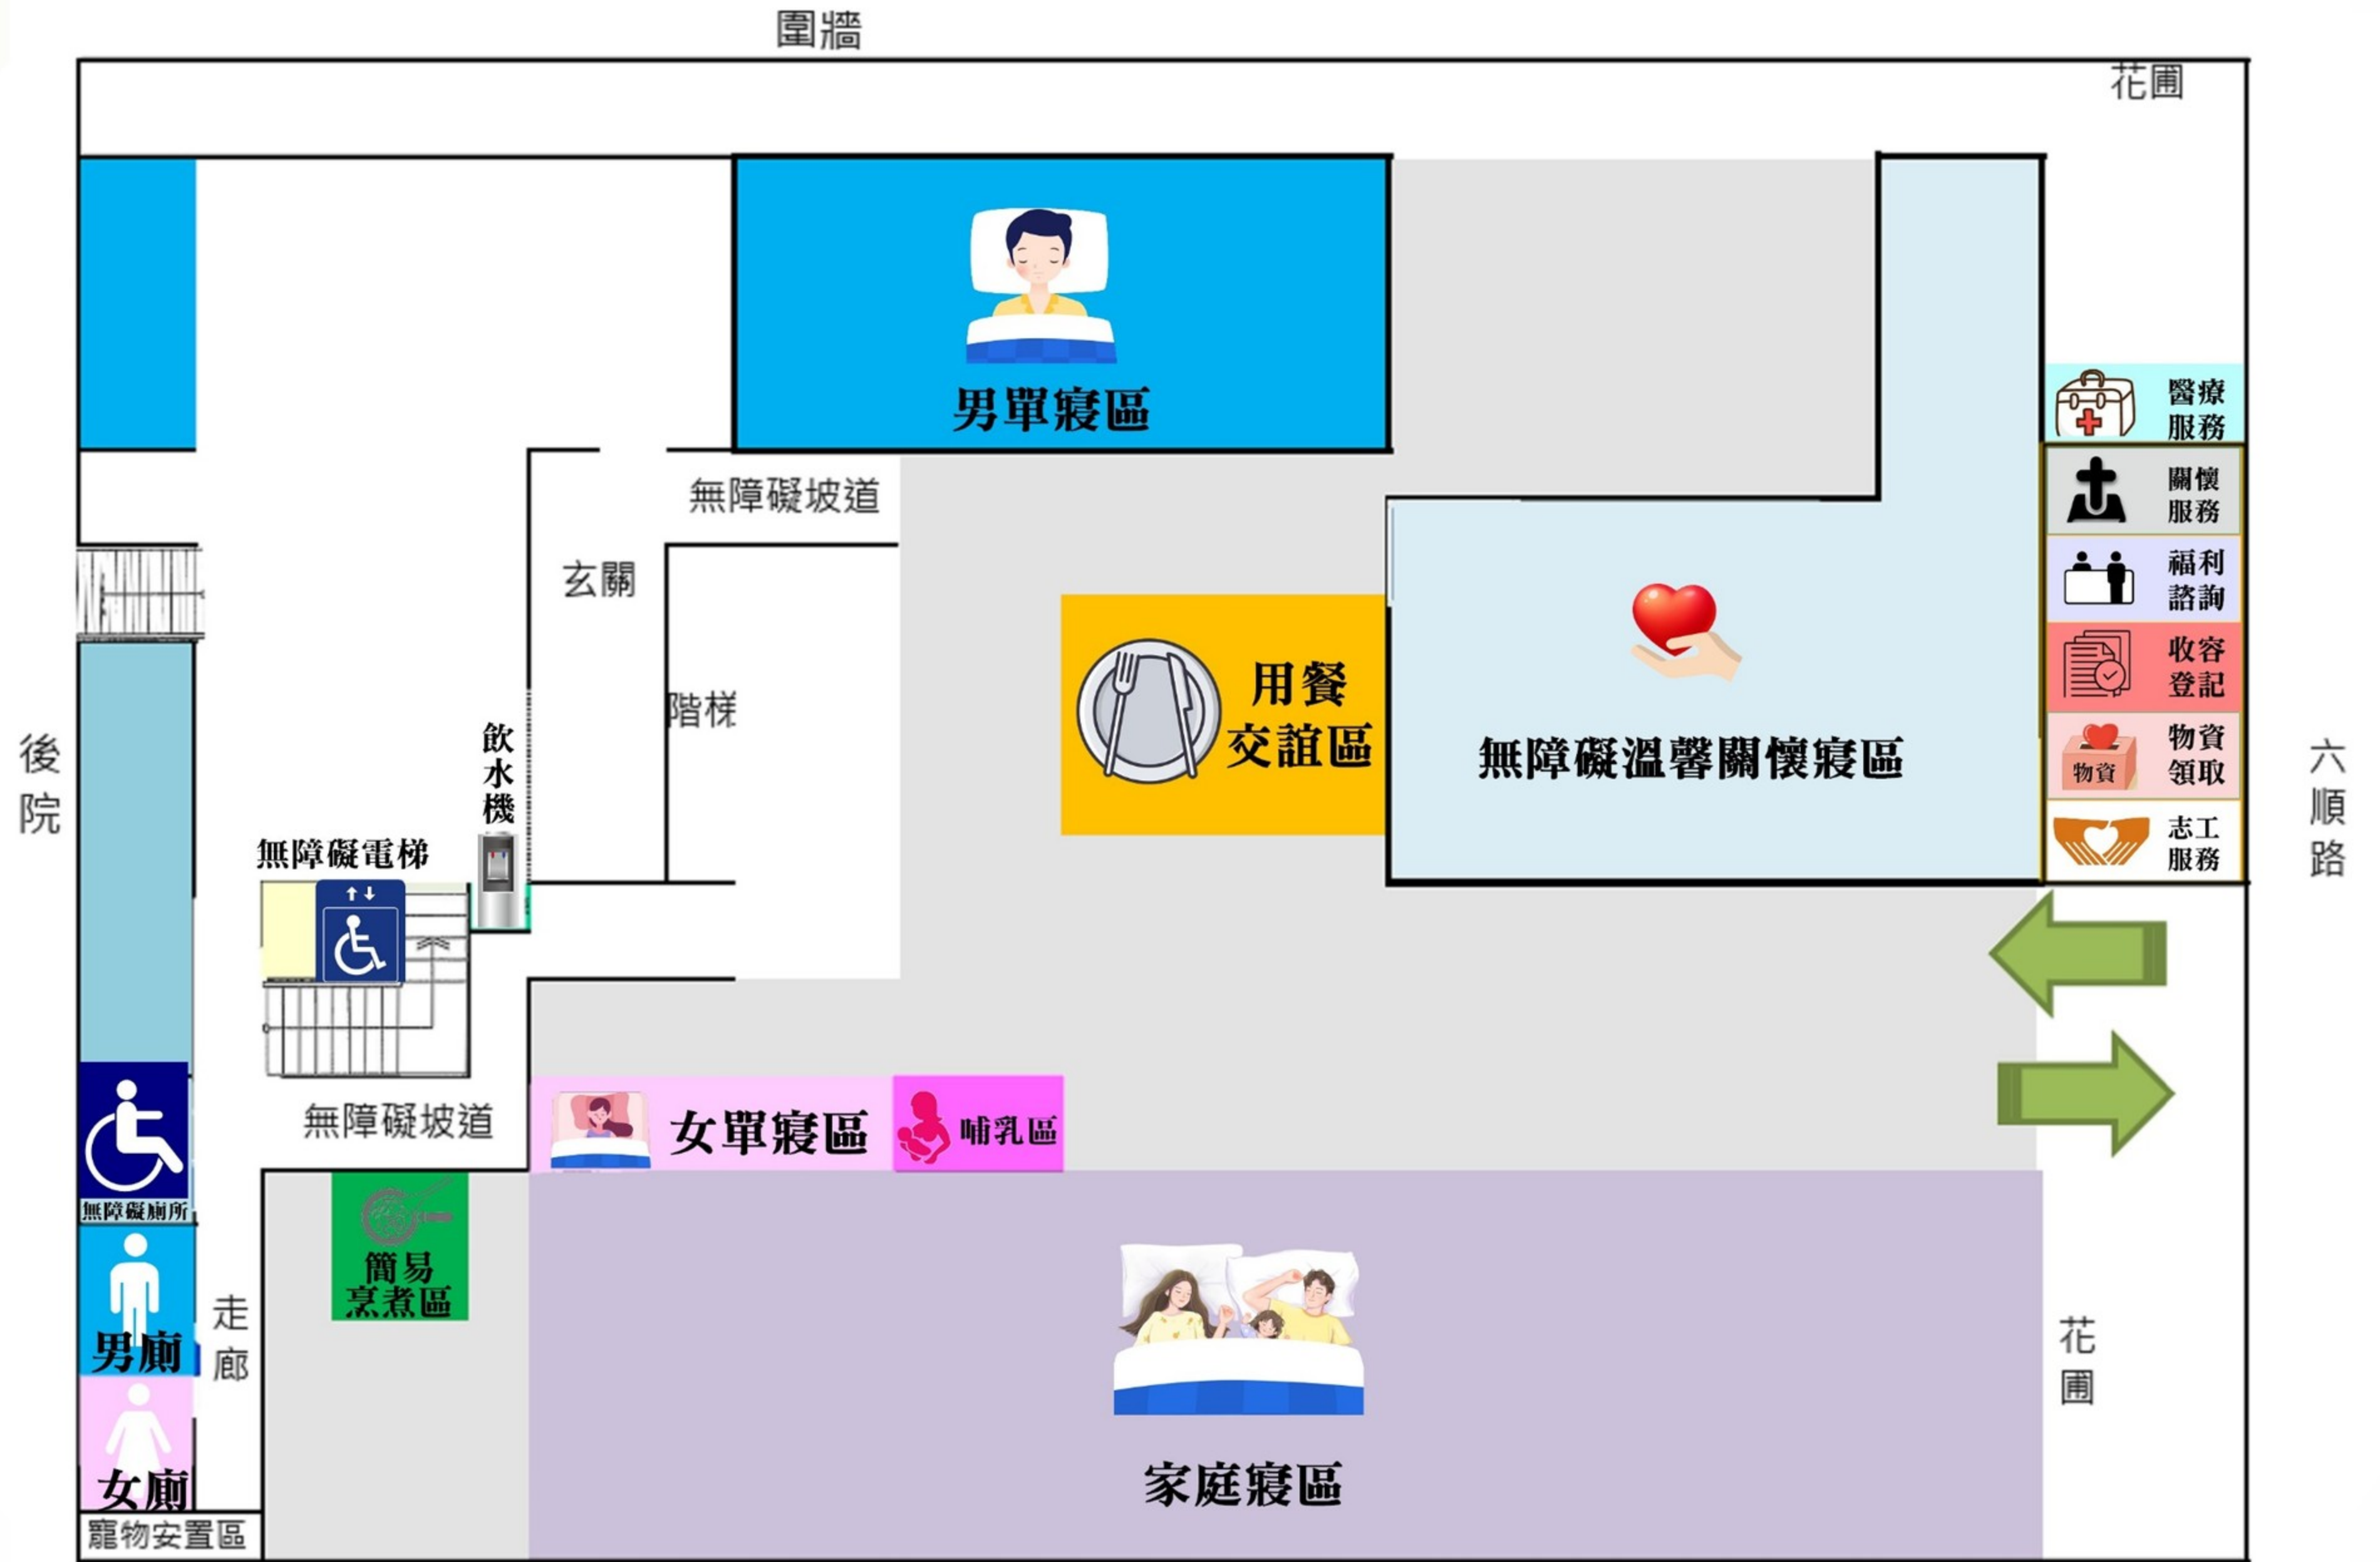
圍牆

花圃

男單寢區

醫療服務

關懷服務

福利諮詢

收容登記

物資 物資領取

志工服務

無障礙坡道

玄關

階梯

用餐交誼區

無障礙溫馨關懷寢區

後院

飲水機

無障礙電梯

六順路

無障礙坡道

女單寢區

哺乳區

無障礙廁所

簡易烹煮區

男廁

走廊

女廁

家庭寢區

花圃

寵物安置區